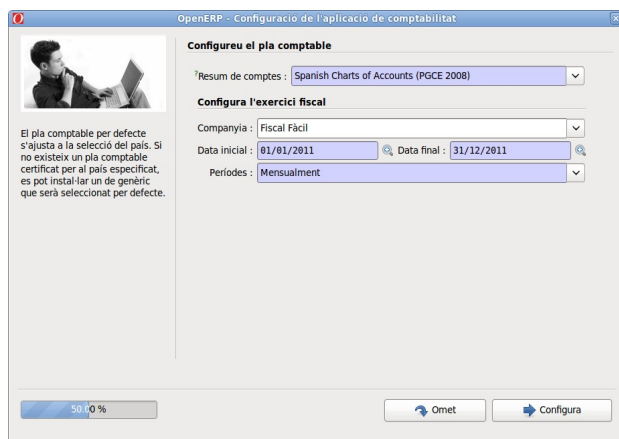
OpenERP - Configuració de l'aplicació de comptabilitat

El pla comptable per defecte s'ajusta a la selecció del país. Si no existeix un pla comptable certificat per al país especificat, es pot instal·lar un de genèric que serà seleccionat per defecte.

Configureu el pla comptable

?Resum de comptes : Spanish Charts of Accounts (PGCE 2008)

Configura l'exercici fiscal

Companyia : Fiscal Fàcil

Data inicial : 01/01/2011 Data final : 31/12/2011

Períodes : Mensualment

50.00 %

Omet

Configura